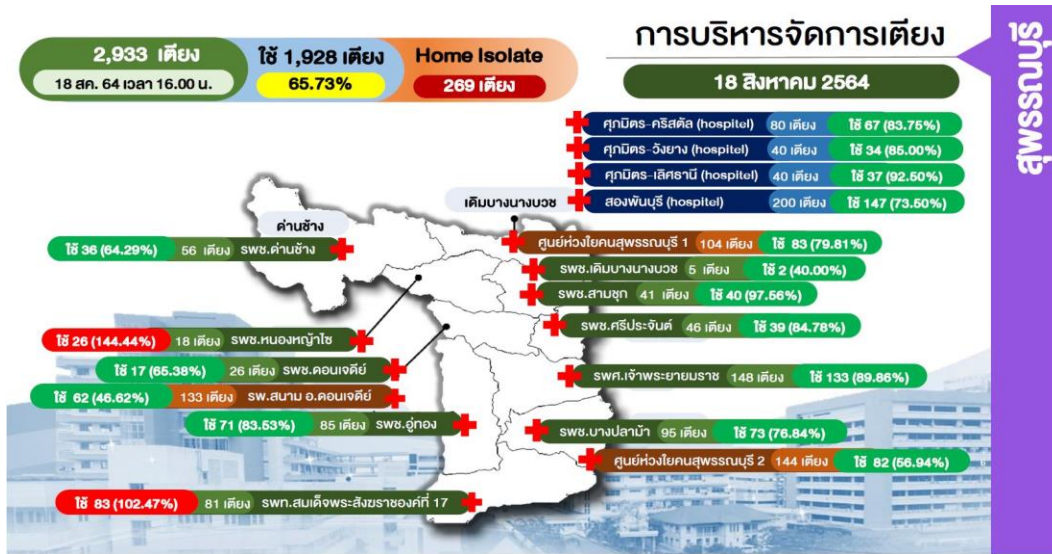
2,933 เตียง
18 สค. 64 เวลา 16.00 น.
ใช้ 1,928 เตียง
65.73%
Home Isolate
269 เตียง

การบริหารจัดการเตียง
18 สิงหาคม 2564

สุพรรณบุรี

ศุภมิตร-คริสตัล (hospitel) 80 เตียง ใช้ 67 (83.75%)
ศุภมิตร-วังยาง (hospitel) 40 เตียง ใช้ 34 (85.00%)
ศุภมิตร-เลิศธานี (hospitel) 40 เตียง ใช้ 37 (92.50%)
สองพันบุรี (hospitel) 200 เตียง ใช้ 147 (73.50%)

เดิมบางนางบวช
ด่านช้าง

ใช้ 36 (64.29%) 56 เตียง รพช.ด่านช้าง
ศูนย์ห่วงใยคนสุพรรณบุรี 1 104 เตียง ใช้ 83 (79.81%)
รพช.เดิมบางนางบวช 5 เตียง ใช้ 2 (40.00%)
รพช.สามชุก 41 เตียง ใช้ 40 (97.56%)
ใช้ 26 (144.44%) 18 เตียง รพช.หนองหญ้าไซ
รพช.ศรีประจันต์ 46 เตียง ใช้ 39 (84.78%)
ใช้ 17 (65.38%) 26 เตียง รพช.ดอนเจดีย์
รพศ.เจ้าพระยายมราช 148 เตียง ใช้ 133 (89.86%)
ใช้ 62 (46.62%) 133 เตียง รพ.สนาม อ.ดอนเจดีย์
ใช้ 71 (83.53%) 85 เตียง รพช.อู่ทอง
รพช.บางปลาม้า 95 เตียง ใช้ 73 (76.84%)
ศูนย์ห่วงใยคนสุพรรณบุรี 2 144 เตียง ใช้ 82 (56.94%)
ใช้ 83 (102.47%) 81 เตียง รพท.สมเด็จพระสังฆราชองค์ที่ 17